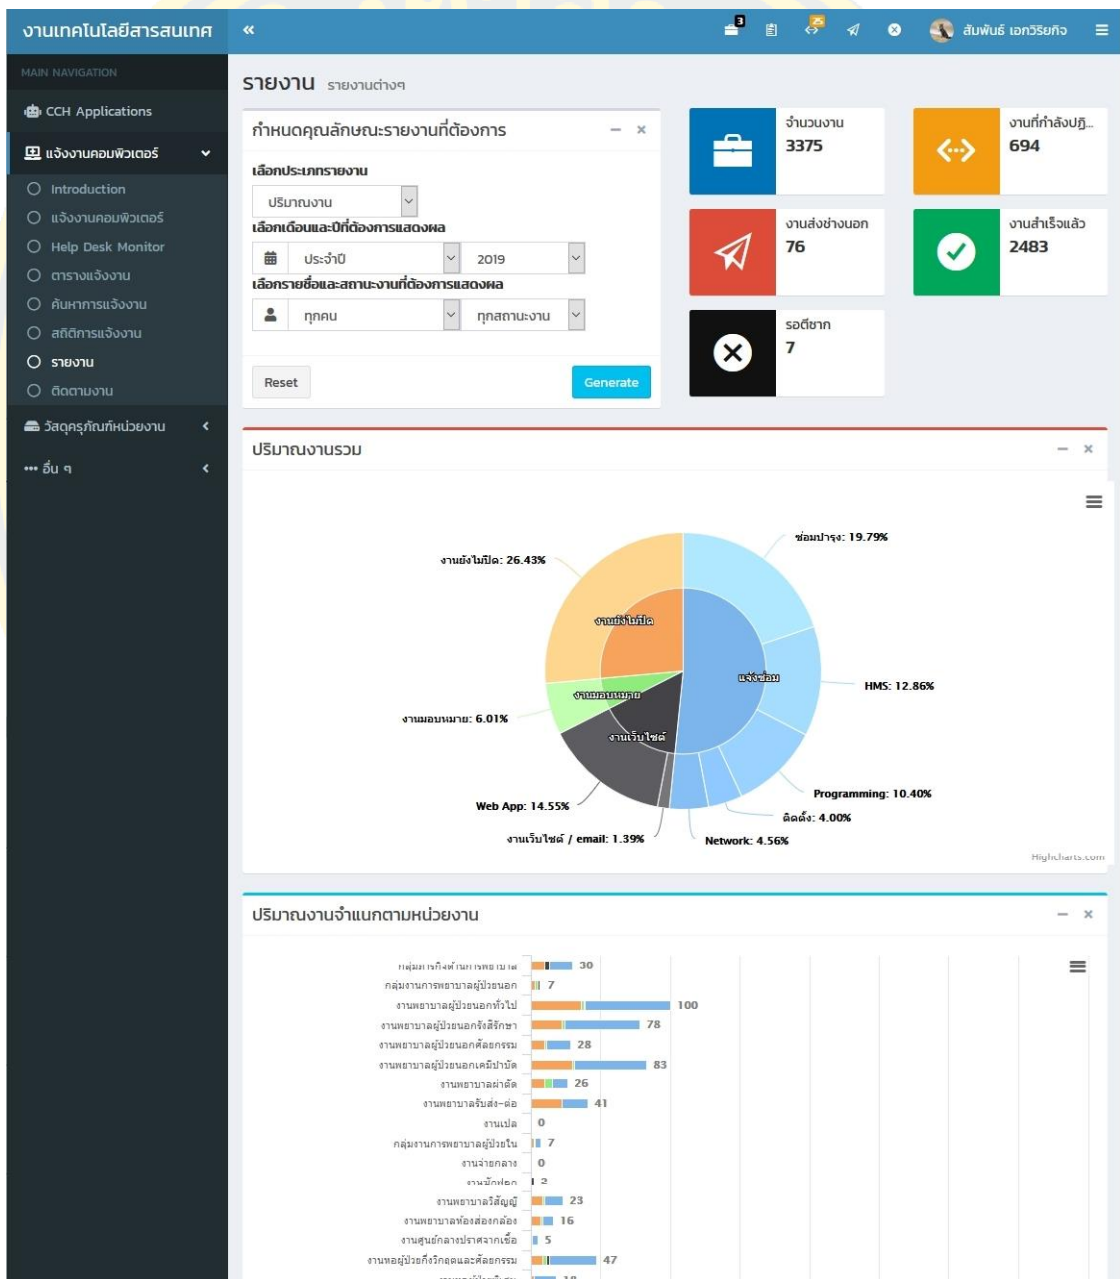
งานเทคโนโลยีสารสนเทศ «

3 25 สัมพันธ์ เอกวิริยกิจ

MAIN NAVIGATION

CCH Applications

แจ้งงานคอมพิวเตอร์

Introduction

แจ้งงานคอมพิวเตอร์

Help Desk Monitor

ตารางแจ้งงาน

ค้นหาการแจ้งงาน

สถิติการแจ้งงาน

รายงาน

ติดตามงาน

วัสดุครุภัณฑ์หน่วยงาน

อื่น ๆ

รายงาน รายงานต่างๆ

กำหนดคุณลักษณะรายงานที่ต้องการ

เลือกประเภทรายงาน

ปริมาณงาน

เลือกเดือนและปีที่ต้องการแสดงผล

ประจำปี 2019

เลือกรายชื่อและสถานะงานที่ต้องการแสดงผล

ทุกคน ทุกสถานะงาน

Reset Generate

จำนวนงาน
3375

งานที่กำลังปฏิ...
694

งานส่งช่างนอก
76

งานสำเร็จแล้ว
2483

รอดีชาก
7

ปริมาณงานรวม

ซ่อมบำรุง: 19.79%
งานยังไม่ปิด: 26.43%
งานยังไม่ปิด
แจ้งซ่อม
HMS: 12.86%
งานมอบหมาย
งานมอบหมาย: 6.01%
งานเว็บไซต์
Programming: 10.40%
Web App: 14.55%
ติดตั้ง: 4.00%
งานเว็บไซต์ / email: 1.39%
Network: 4.56%
Highcharts.com

ปริมาณงานจำแนกตามหน่วยงาน

กลุ่มภารกิจด้านการพยาบาล 30
กลุ่มงานการพยาบาลผู้ป่วยนอก 7
งานพยาบาลผู้ป่วยนอกทั่วไป 100
งานพยาบาลผู้ป่วยนอกรังสีรักษา 78
งานพยาบาลผู้ป่วยนอกศัลยกรรม 28
งานพยาบาลผู้ป่วยนอกเคมีบำบัด 83
งานพยาบาลผ่าตัด 26
งานพยาบาลรับส่ง-ต่อ 41
งานเปล 0
กลุ่มงานการพยาบาลผู้ป่วยใน 7
งานจ่ายกลาง 0
งานจัดฟอก 2
งานพยาบาลวิสัญญี 23
งานพยาบาลห้องส่องกล้อง 16
งานศูนย์กลางปราศจากเชื้อ 5
งานหอผู้ป่วยกึ่งวิกฤตและศัลยกรรม 47
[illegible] 18